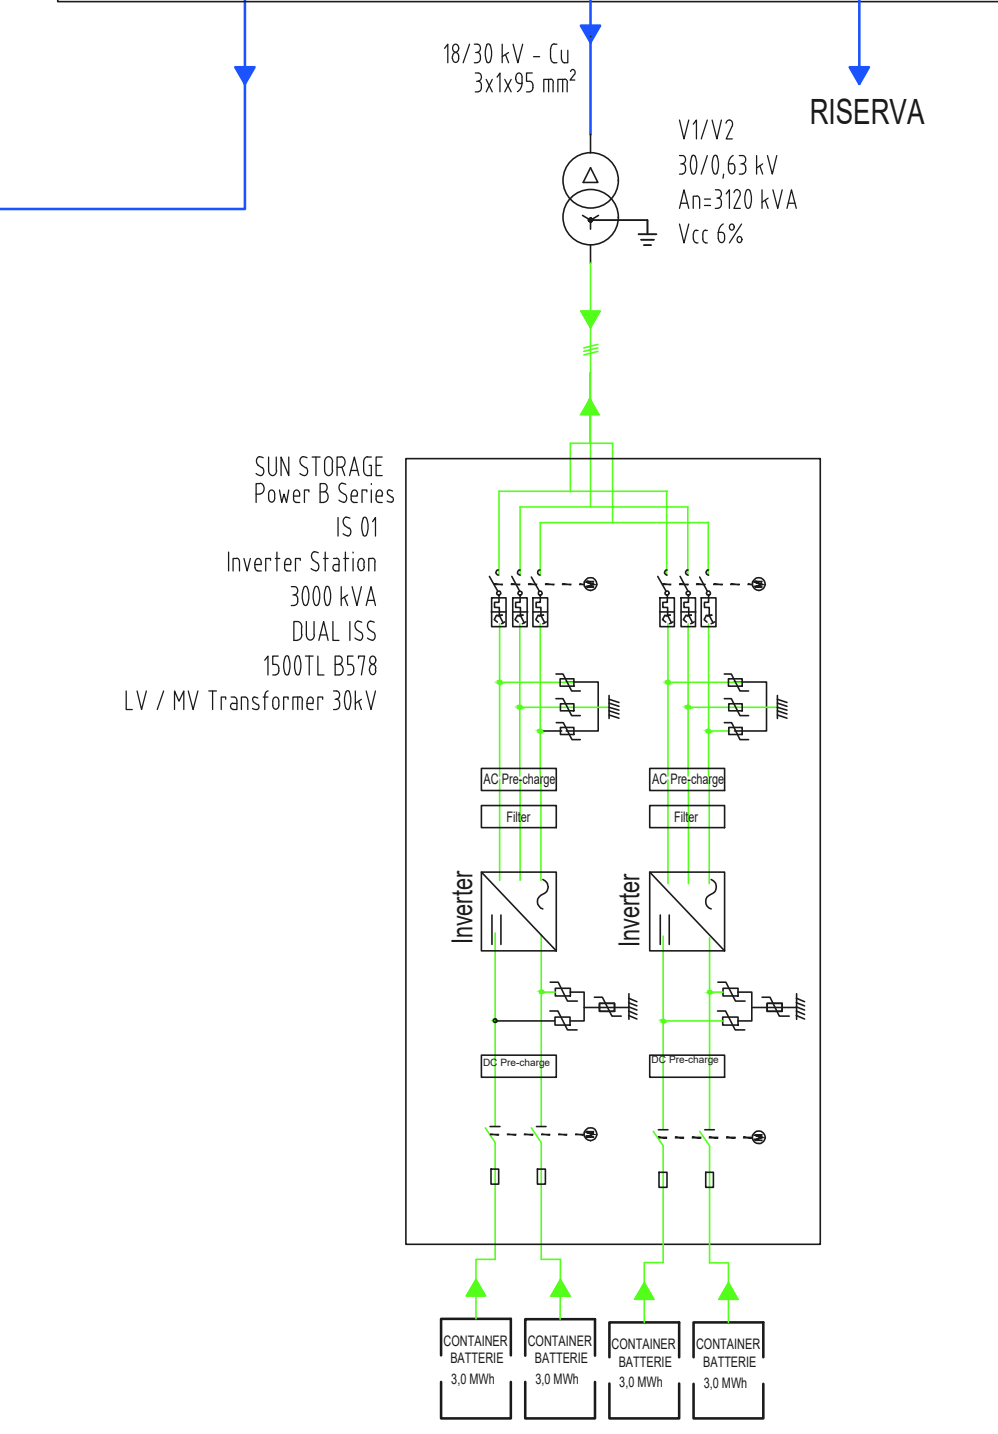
18/30 kV - Cu
3x1x95 mm$^2$

RISERVA

V1/V2
30/0,63 kV
An=3120 kVA
Vcc 6%

SUN STORAGE
Power B Series
IS 01
Inverter Station
3000 kVA
DUAL ISS
1500TL B578
LV / MV Transformer 30kV

AC Pre-charge
Filter
Inverter
DC Pre-charge

AC Pre-charge
Filter
Inverter
DC Pre-charge

CONTAINER
BATTERIE
3,0 MWh

CONTAINER
BATTERIE
3,0 MWh

CONTAINER
BATTERIE
3,0 MWh

CONTAINER
BATTERIE
3,0 MWh